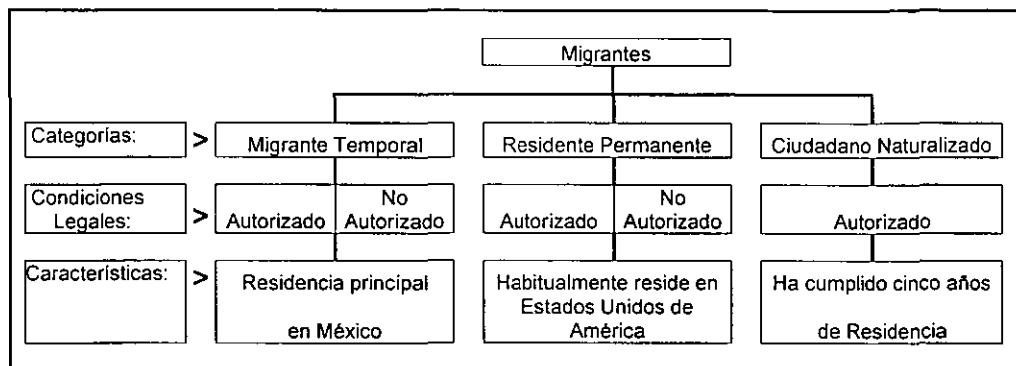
Migrantes

Categorías: > Migrante Temporal | Residente Permanente | Ciudadano Naturalizado

Condiciones Legales: > Autorizado | No Autorizado | Autorizado | No Autorizado | Autorizado

Características: > Residencia principal en México | Habitualmente reside en Estados Unidos de América | Ha cumplido cinco años de Residencia